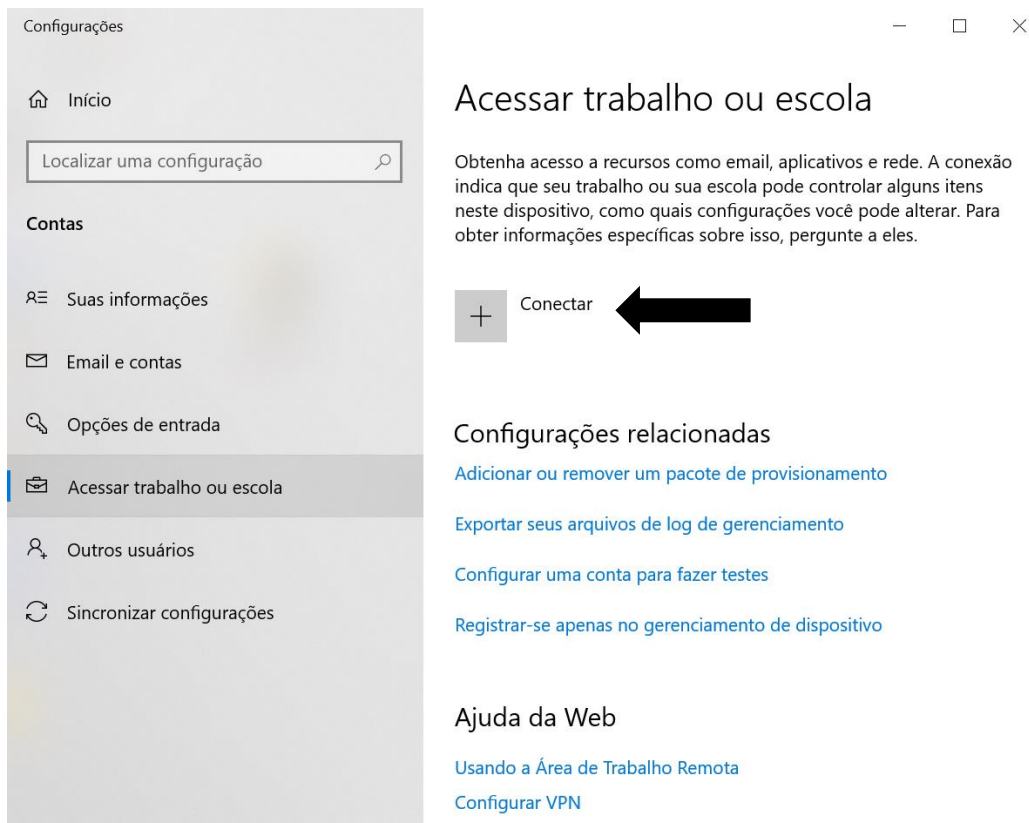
Configurações

Início

Localizar uma configuração

Contas

Suas informações

Email e contas

Opções de entrada

Acessar trabalho ou escola

Outros usuários

Sincronizar configurações

Acessar trabalho ou escola

Obtenha acesso a recursos como email, aplicativos e rede. A conexão indica que seu trabalho ou sua escola pode controlar alguns itens neste dispositivo, como quais configurações você pode alterar. Para obter informações específicas sobre isso, pergunte a eles.

+ Conectar

Configurações relacionadas

Adicionar ou remover um pacote de provisionamento

Exportar seus arquivos de log de gerenciamento

Configurar uma conta para fazer testes

Registrar-se apenas no gerenciamento de dispositivo

Ajuda da Web

Usando a Área de Trabalho Remota

Configurar VPN